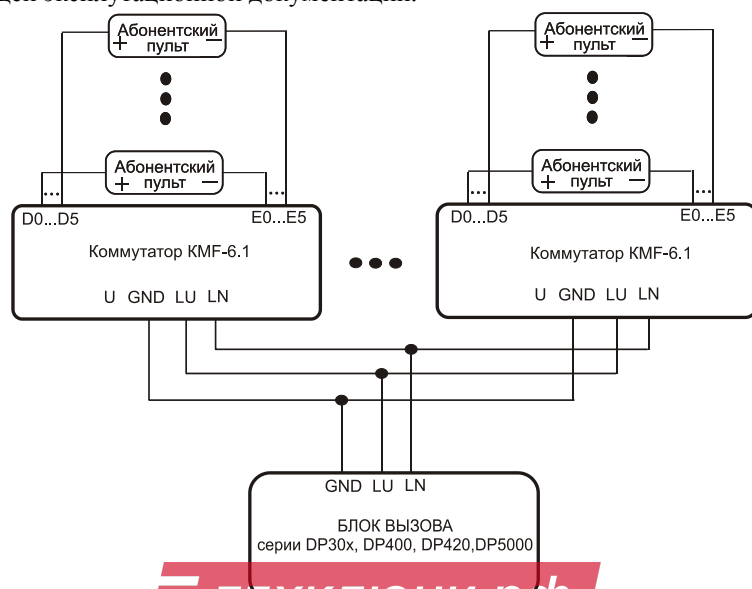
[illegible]

Абонентский
+ пульт −

Абонентский
+ пульт −

D0...D5 E0...E5

Коммутатор KMF-6.1

U GND LU LN

Абонентский
+ пульт −

Абонентский
+ пульт −

D0...D5 E0...E5

Коммутатор KMF-6.1

U GND LU LN

GND LU LN

БЛОК ВЫЗОВА
серии DP30x, DP400, DP420,DP5000

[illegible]